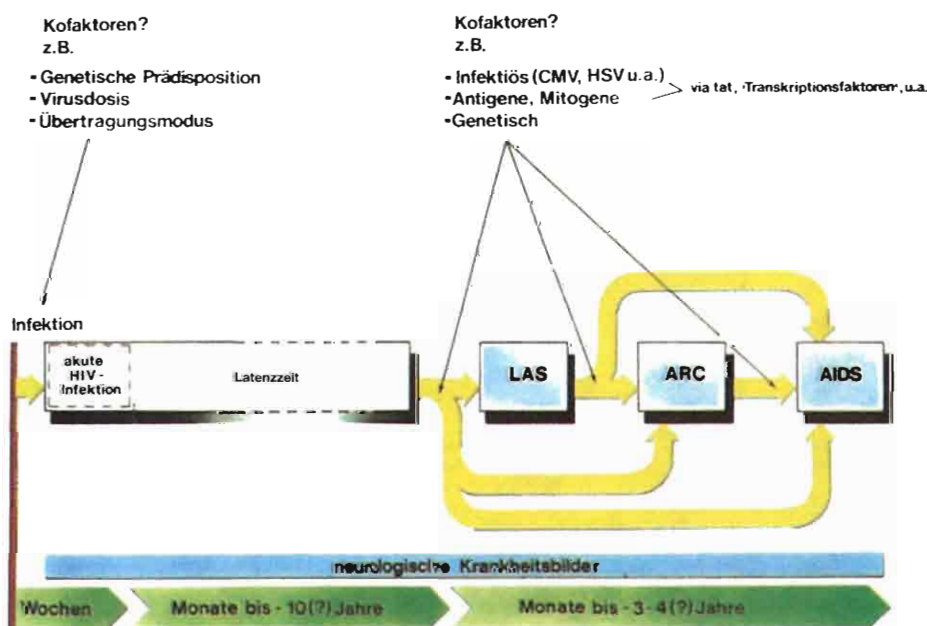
Kofaktoren?
z.B.
- Genetische Prädisposition
- Virusdosis
- Übertragungsmodus

Kofaktoren?
z.B.
- Infektiös (CMV, HSV u.a.)
- Antigene, Mitogene
- Genetisch

via tat, 'Transkriptionsfaktoren', u.a.

Infektion

akute HIV-Infektion

Latenzzeit

LAS

ARC

AIDS

neurologische Krankheitsbilder

Wochen

Monate bis - 10(?) Jahre

Monate bis - 3 - 4(?) Jahre